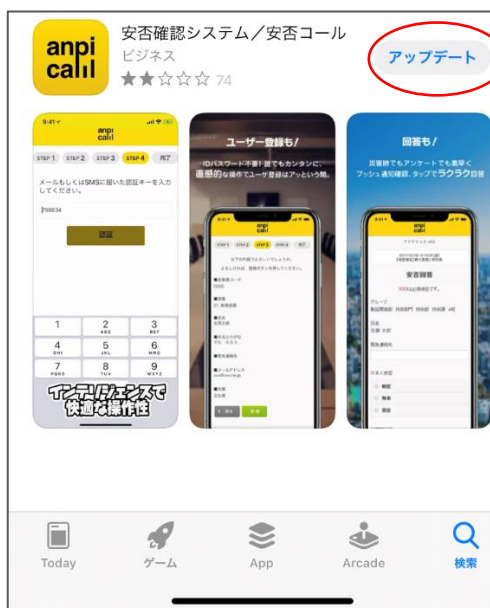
anpi call

安否確認システム／安否コール
ビジネス
★★☆☆☆ 74

アップデート

9:41
anpi call
STEP 1 STEP 2 STEP 3 STEP 4 完了
メールもしくはSMSに届いた認証キーを入力してください。
758834
認証
1
2 ABC
3 DEF
4 GHI
5 JKL
6 MNO
7 PQRS
8 TUV
9 WXYZ
インテリジェンスで快適な操作性

ユーザー登録も!
IDパスワード不要！誰でもカンタンに、直感的な操作でユーザ登録はアッという間。
anpi call
STEP 1 STEP 2 STEP 3 STEP 4 完了
戻る 登録

回答も!
災害時でもアンケートでも素早くプッシュ通知確認、タップでラクラク回答
安否回答

Today
ゲーム
App
Arcade
検索